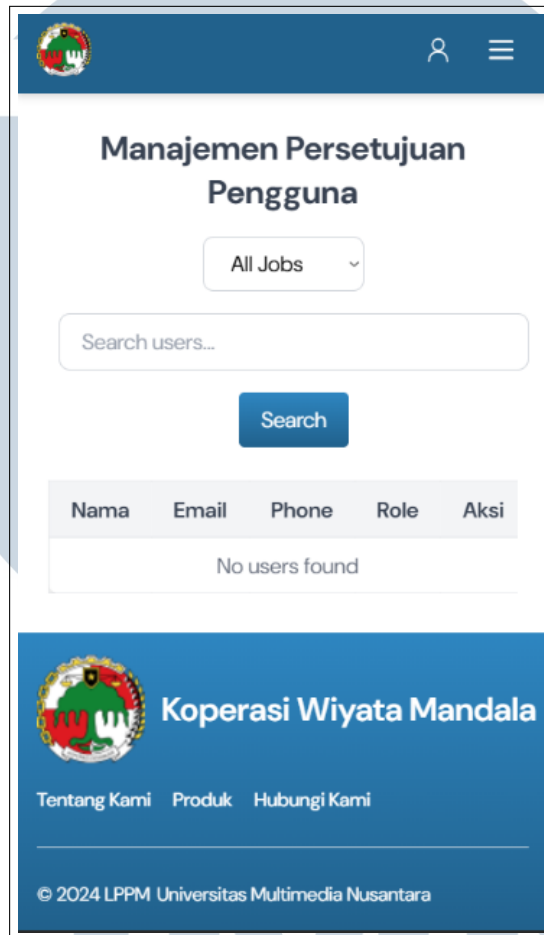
Manajemen Persetujuan Pengguna

All Jobs

Search users...

Search

| Nama | Email | Phone | Role | Aksi |
|---|---|---|---|---|
| No users found | | | | |

Koperasi Wiyata Mandala

Tentang Kami Produk Hubungi Kami

© 2024 LPPM Universitas Multimedia Nusantara